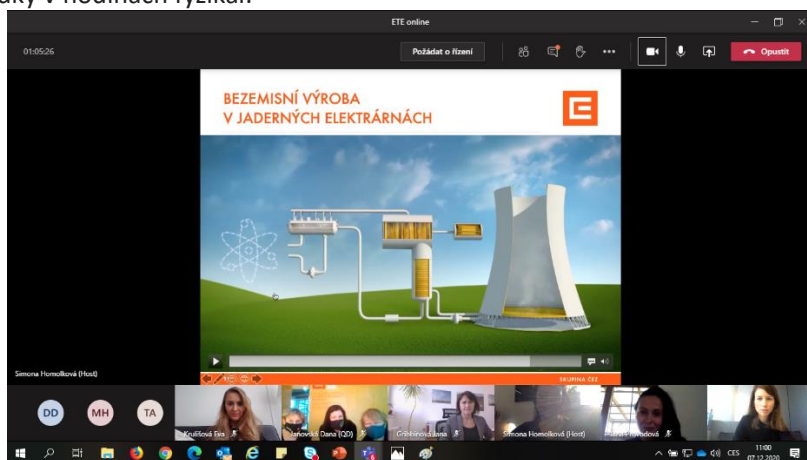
laky v hodinách fyziky.

ETE online

01:05:26

Požádat o řízení

Opustit

BEZEMISNÍ VÝROBA
V JADERNÝCH ELEKTRÁRNÁCH

SKUPINA ČEZ

Simona Homolková (Host)

DD

MH

TA

Krulišová Eva

Janovská Dana (QD)

Gribbinová Jana

Simona Homolková (Host)

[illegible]

CES

11:00
07.12.2020